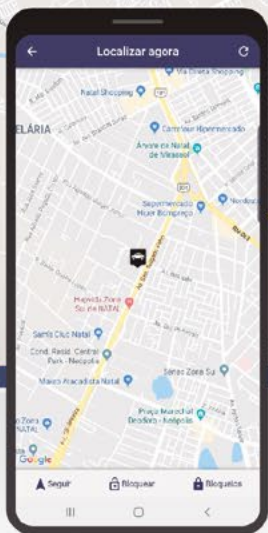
Localizar agora

Natal Shopping

ELÁRIA

Carrefour Hipermercado

Arena da Natal

Supermercado Nordestão

Hospital Zona Sul de NATAL

Sam's Club Natal

Cond. Resid. Central Park - Neópolis

Makro Atacadista Natal

Praça Marechal Deodoro - Neópolis

Google

Seguir

Bloquear

Bloqueios